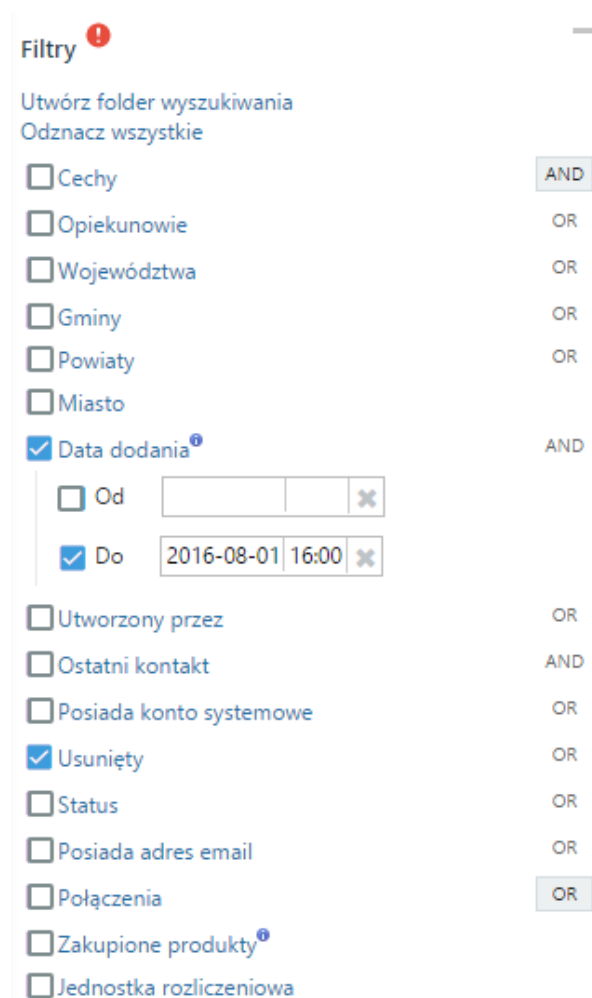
Filtry

Utwórz folder wyszukiwania
Odznacz wszystkie

Cechy AND
Opiekunowie OR
Województwa OR
Gminy OR
Powiaty OR
Miasto
Data dodania AND
Od
Do 2016-08-01 16:00
Utworzony przez OR
Ostatni kontakt AND
Posiada konto systemowe OR
Usunięty OR
Status OR
Posiada adres email OR
Połączenia OR
Zakupione produkty
Jednostka rozliczeniowa